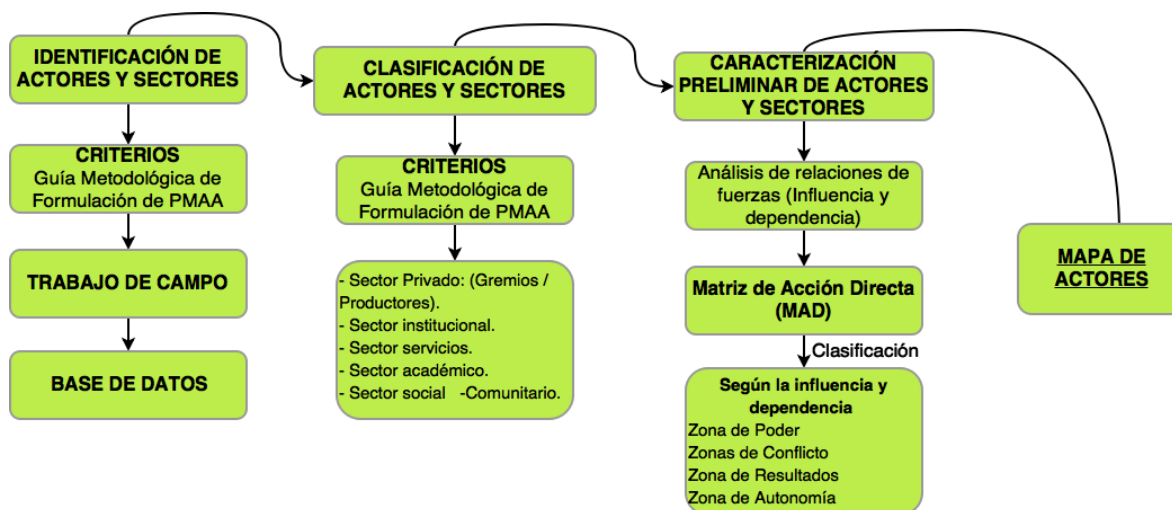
IDENTIFICACIÓN DE ACTORES Y SECTORES

CRITERIOS
Guía Metodológica de Formulación de PMAA

TRABAJO DE CAMPO

BASE DE DATOS

CLASIFICACIÓN DE ACTORES Y SECTORES

CRITERIOS
Guía Metodológica de Formulación de PMAA

- Sector Privado: (Gremios / Productores).
- Sector institucional.
- Sector servicios.
- Sector académico.
- Sector social -Comunitario.

CARACTERIZACIÓN PRELIMINAR DE ACTORES Y SECTORES

Análisis de relaciones de fuerzas (Influencia y dependencia)

Matriz de Acción Directa (MAD)

Clasificación

Según la influencia y dependencia
Zona de Poder
Zonas de Conflicto
Zona de Resultados
Zona de Autonomía

MAPA DE ACTORES